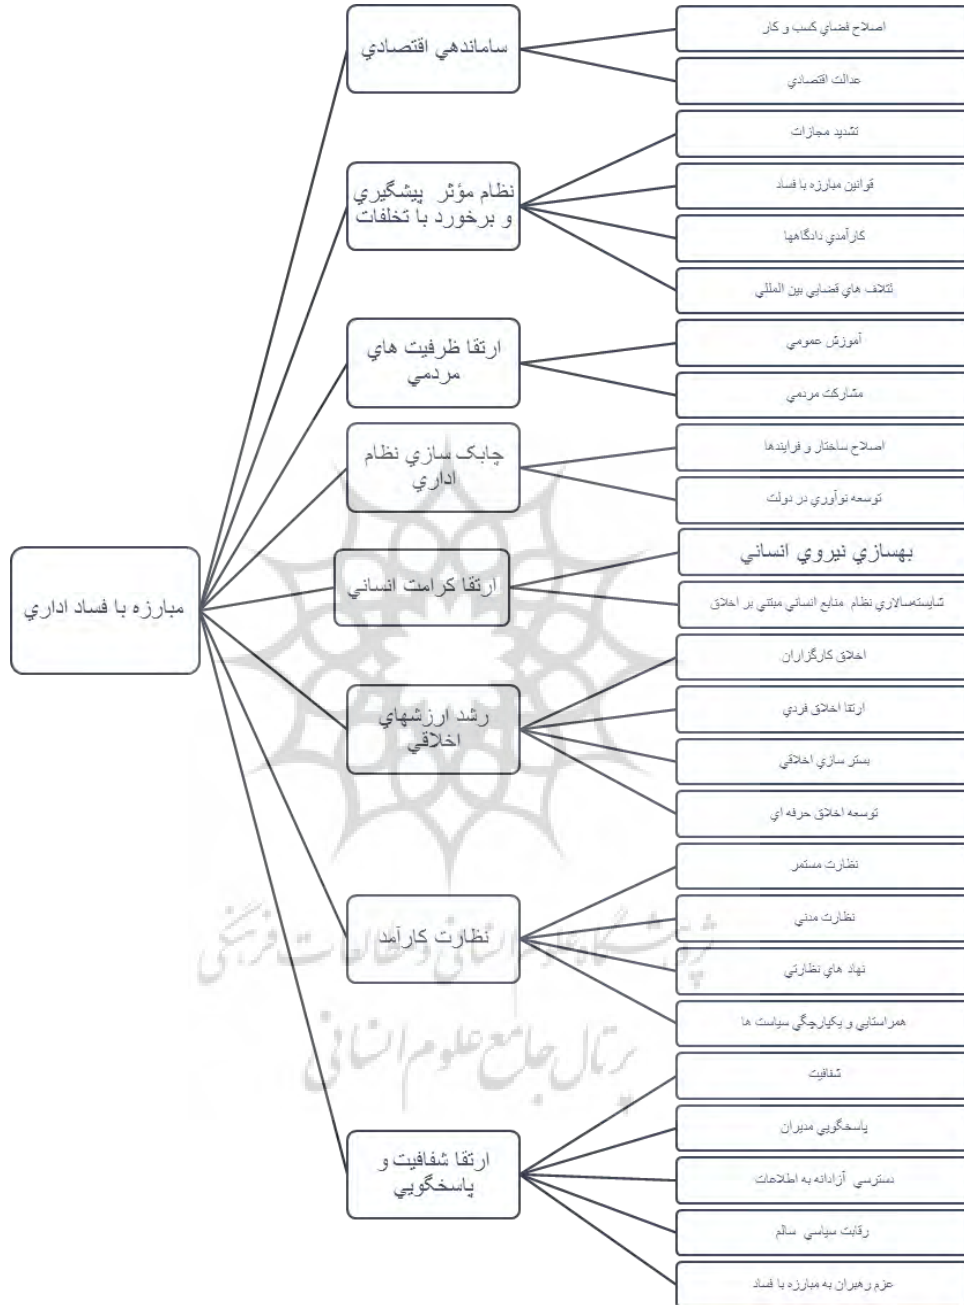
مبارزه با فساد اداري

ساماندهي اقتصادي
اصلاح فضاي كسب و كار
عدالت اقتصادي

نظام مؤثر پيشگيري و برخورد با تخلفات
تشديد مجازات
قوانين مبارزه با فساد
كارآمدي دادگاهها
ائتلاف هاي قضايي بين المللي

ارتقا ظرفيت هاي مردمي
آموزش عمومي
مشاركت مردمي

چابک سازي نظام اداري
اصلاح ساختار و فرايندها
توسعه نوآوري در دولت

ارتقا كرامت انساني
بهسازي نيروي انساني
شايسته‌سالاري نظام منابع انساني مبتني بر اخلاق

رشد ارزشهاي اخلاقي
اخلاق كارگزاران
ارتقا اخلاق فردي
بستر سازي اخلاقي
توسعه اخلاق حرفه اي

نظارت كارآمد
نظارت مستمر
نظارت مدني
نهاد هاي نظارتي
همراستايي و يكپارچگي سياست ها

ارتقا شفافيت و پاسخگويي
شفافيت
پاسخگويي مديران
دسترسي آزادانه به اطلاعات
رقابت سياسي سالم
عزم رهبران به مبارزه با فساد

پژوهشگاه علوم انساني و مطالعات فرهنگي
پرتال جامع علوم انساني